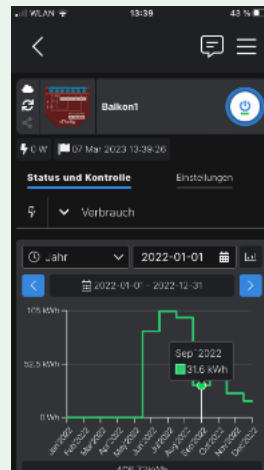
WLAN 13:39 43 %

Balkon1

0 W 07 Mar 2023 13:39:26

Status und Kontrolle Einstellungen

Verbrauch

Jahr 2022-01-01

2022-01-01 - 2022-12-31

105 kWh

52.5 kWh

0 kWh

Sep 2022
31.6 kWh

Jan 2022 Feb 2022 Mar 2022 Apr 2022 May 2022 Jun 2022 Jul 2022 Aug 2022 Sep 2022 Oct 2022 Nov 2022 Dec 2022

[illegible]